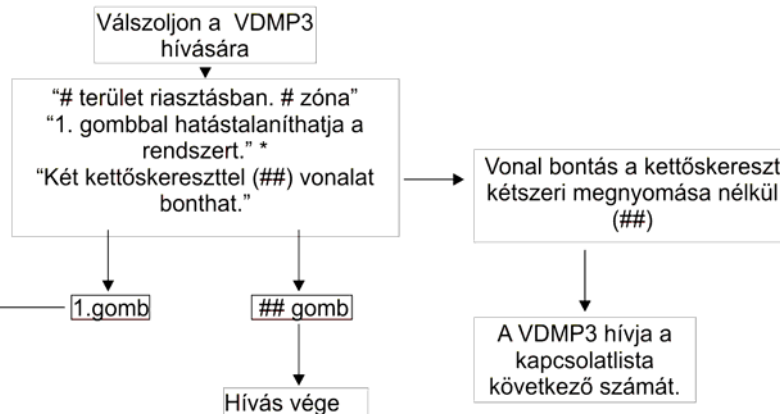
Válszoljon a VDMP3 hívására

“# terület riasztásban. # zóna”
“1. gombbal hatástalaníthatja a rendszert.” *
“Két kettőskereszttel (##) vonalat bonthat.”

Vonal bontás a kettőskereszt kétszeri megnyomása nélkül (##)

1.gomb

## gomb

A VDMP3 hívja a kapcsolatlista következő számát.

Hívás vége